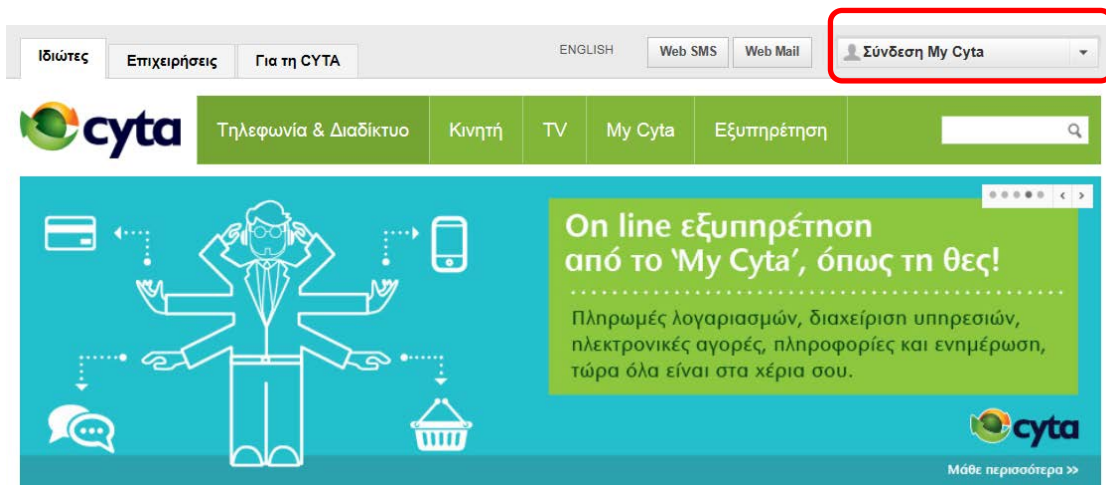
Ιδιώτες | Επιχειρήσεις | Για τη CYTA

ENGLISH | Web SMS | Web Mail

Σύνδεση My Cyta

cyta

Τηλεφωνία & Διαδίκτυο | Κινητή | TV | My Cyta | Εξυπηρέτηση

On line εξυπηρέτηση από το 'My Cyta', όπως τη θες!

Πληρωμές λογαριασμών, διαχείριση υπηρεσιών, ηλεκτρονικές αγορές, πληροφορίες και ενημέρωση, τώρα όλα είναι στα χέρια σου.

cyta

Μάθε περισσότερα >>